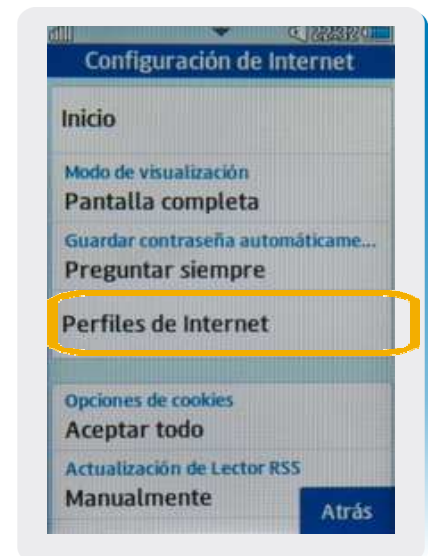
22:32

Configuración de Internet

Inicio

Modo de visualización
Pantalla completa

Guardar contraseña automáticame...
Preguntar siempre

Perfiles de Internet

Opciones de cookies
Aceptar todo

Actualización de Lector RSS
Manualmente

Atrás